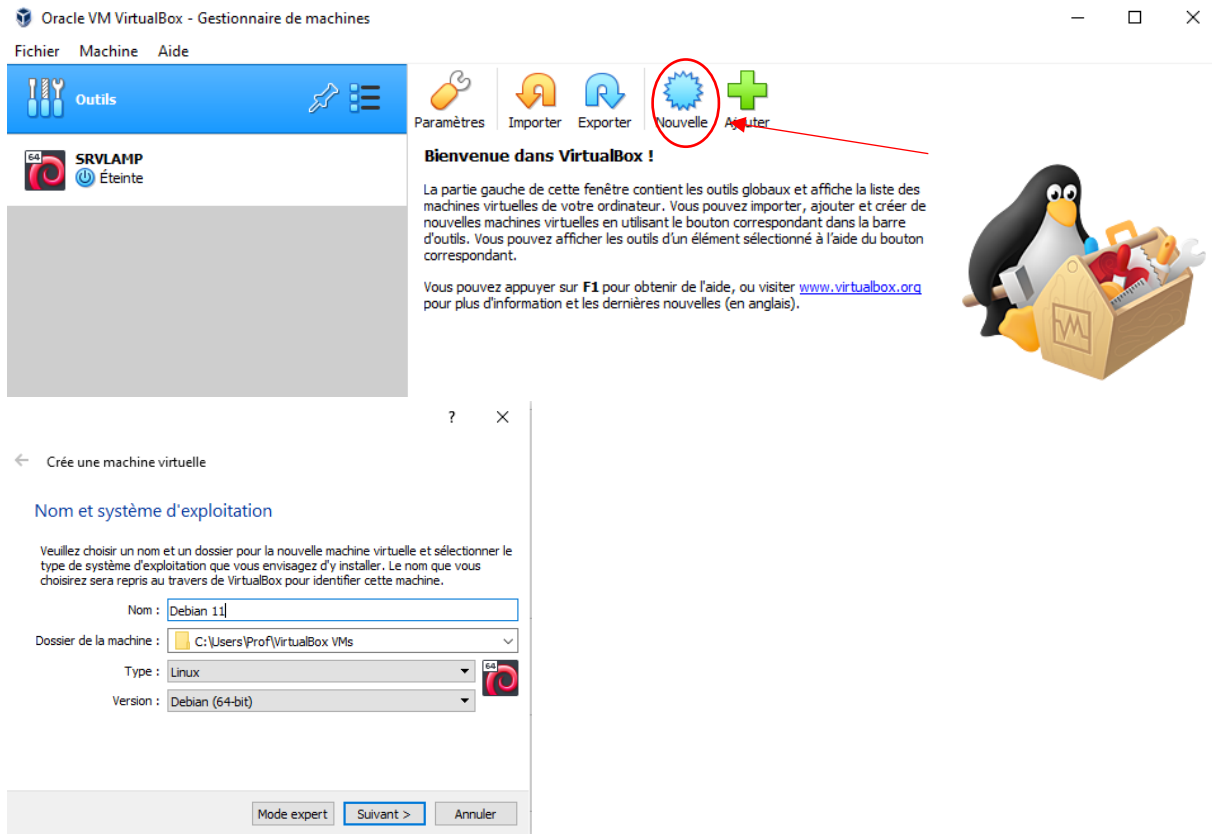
Oracle VM VirtualBox - Gestionnaire de machines

Fichier Machine Aide

Outils

SRVLAMP
Éteinte

Paramètres Importer Exporter Nouvelle Ajouter

Bienvenue dans VirtualBox !

La partie gauche de cette fenêtre contient les outils globaux et affiche la liste des machines virtuelles de votre ordinateur. Vous pouvez importer, ajouter et créer de nouvelles machines virtuelles en utilisant le bouton correspondant dans la barre d'outils. Vous pouvez afficher les outils d'un élément sélectionné à l'aide du bouton correspondant.

Vous pouvez appuyer sur **F1** pour obtenir de l'aide, ou visiter www.virtualbox.org pour plus d'information et les dernières nouvelles (en anglais).

? ×

Crée une machine virtuelle

Nom et système d'exploitation

Veuillez choisir un nom et un dossier pour la nouvelle machine virtuelle et sélectionner le type de système d'exploitation que vous envisagez d'y installer. Le nom que vous choisirez sera repris au travers de VirtualBox pour identifier cette machine.

Nom : Debian 11

Dossier de la machine : C:\Users\Prof\VirtualBox VMs

Type : Linux

Version : Debian (64-bit)

Mode expert Suivant > Annuler